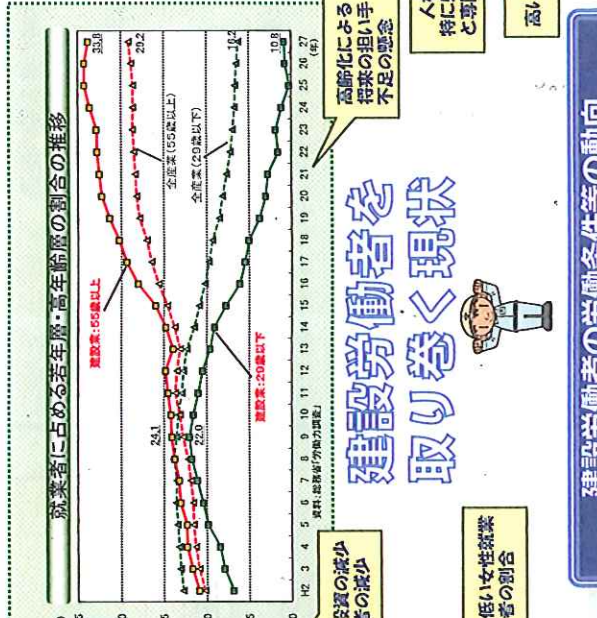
就業者に占める若年層・高年齢層の割合の推移

建設業：55歳以上

全産業（55歳以上）

全産業（29歳以下）

建設業：29歳以下

33.8

29.2

12.2

10.8

24.1

22.0

H2 3 4 5 6 7 8 9 10 11 12 13 14 15 16 17 18 19 20 21 22 23 24 25 26 27 (年)

資料：総務省「労働力調査」

高齢化による将来の担い手不足の懸念

建設労働者を取り巻く現状

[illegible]資の減少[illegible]者の減少

低い女性就業者の割合

人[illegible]特に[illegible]と事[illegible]

高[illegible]

建設労働者の労働条件等の動向